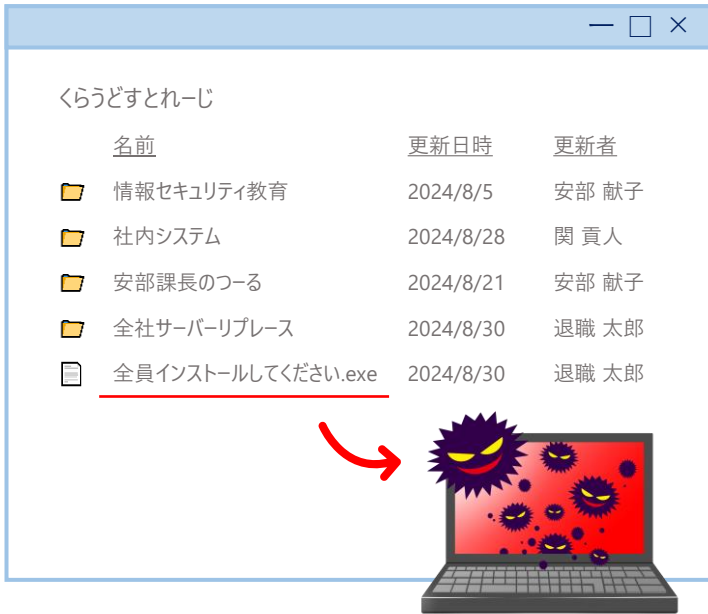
くらうどすとれーじ

| 名前 | 更新日時 | 更新者 |
|---|---|---|
| 情報セキュリティ教育 | 2024/8/5 | 安部 献子 |
| 社内システム | 2024/8/28 | 関 貢人 |
| 安部課長のつーる | 2024/8/21 | 安部 献子 |
| 全社サーバーリプレース | 2024/8/30 | 退職 太郎 |
| 全員インストールしてください.exe | 2024/8/30 | 退職 太郎 |